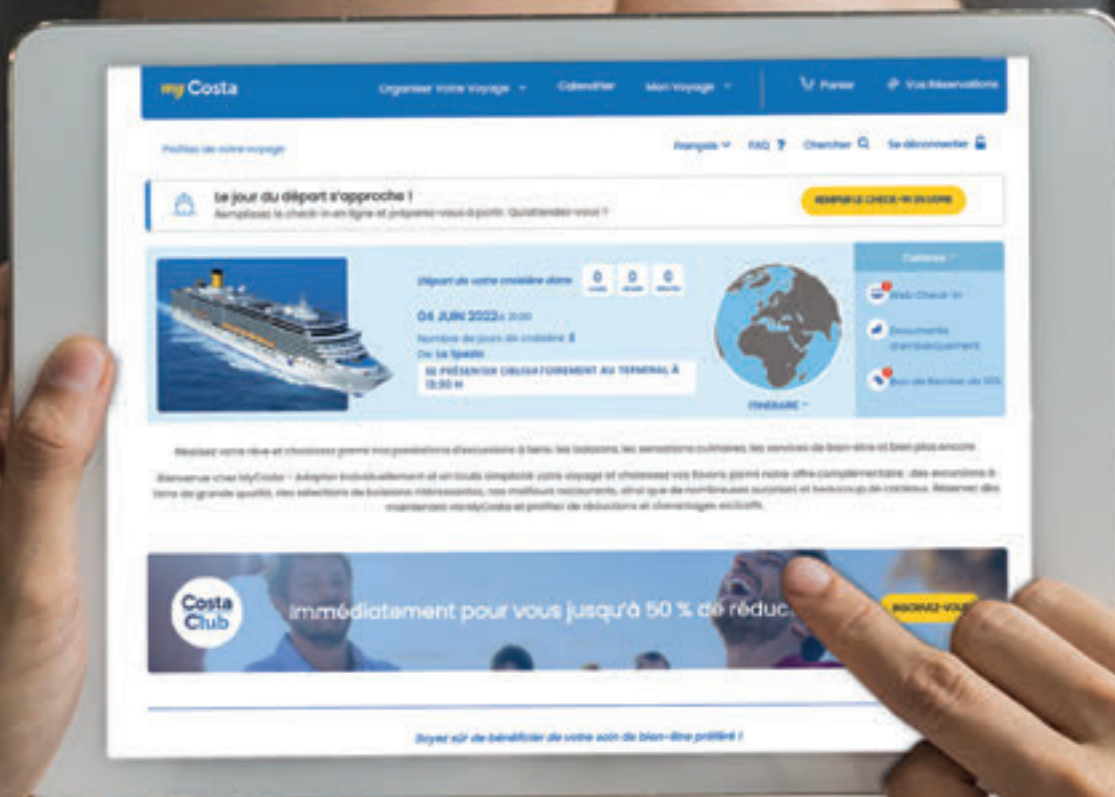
my Costa

Organiser Votre Voyage

Calendrier

Mon Voyage

Panier

Vos Réservations

Profitez de votre voyage

Français

FAQ ?

Chercher

Se déconnecter

Le jour du départ s'approche !

Remplissez le check-in en ligne et préparez-vous à partir. Qu'attendez-vous ?

REMPLIR LE CHECK-IN EN LIGNE

Départ de votre croisière dans

0 JOURS 0 HEURES 0 MINUTES

04 JUIN 2022 à 21:00

Nombre de jours de croisière 8

De La Spezia

SE PRÉSENTER OBLIGATOIREMENT AU TERMINAL À 13:30 H

ITINÉRAIRE

Cabines

Web Check-in

Documents d'embarquement

Bon de Remise de 10%

Réalisez votre rêve et choisissez parmi nos possibilités d'excursions à terre, les boissons, les sensations culinaires, les services de bien-être et bien plus encore

Bienvenue chez MyCosta ! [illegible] votre voyage et choisissez vos favoris parmi notre offre complémentaire : des excursions à terre de grande qualité, des sélections de boissons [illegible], nos meilleurs restaurants, ainsi que de nombreuses surprises et beaucoup de cadeaux. Réservez dès maintenant via MyCosta et profitez de réductions et d'avantages exclusifs.

Costa Club

immédiatement pour vous jusqu'à 50 % de réduc

INSCRIVEZ-VOUS

Soyez sûr de bénéficier de votre soin de bien-être préféré !